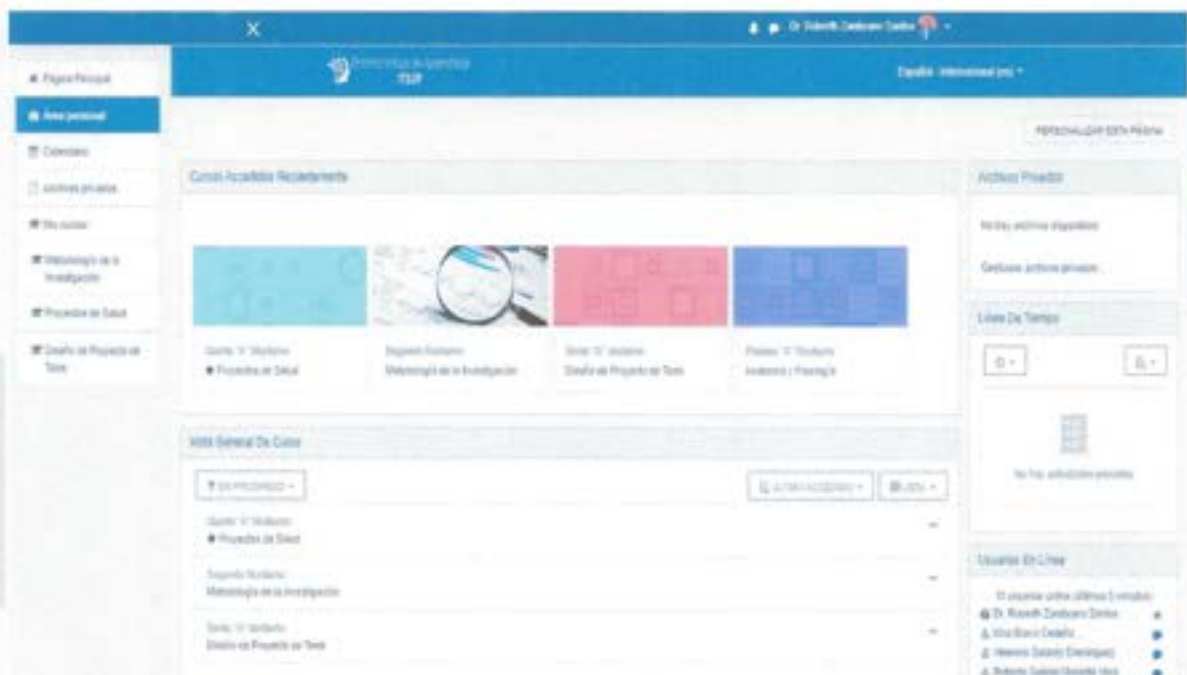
X

Dr. Rubenth Zambrano Santos

Entorno Virtual de Aprendizaje ITSUP

Español - Internacional (es)

Página Principal
Área personal
Calendario
Archivos privados
Mis cursos
Metodología de la Investigación
Proyectos de Salud
Diseño de Proyecto de Tesis

PERSONALIZAR ESTA PÁGINA

Cursos Accedidos Recientemente

Quinto "A" Nocturno
Proyectos de Salud

Segundo Nocturno
Metodología de la Investigación

Sexto "A" vesperino
Diseño de Proyecto de Tesis

Primero "A" Nocturno
Anatomía y Fisiología

Vista General De Curso

EN PROGRESO

ÚLTIMO ACCEDIDO
LISTA

Quinto "A" Nocturno
Proyectos de Salud

Segundo Nocturno
Metodología de la Investigación

Sexto "A" vesperino
Diseño de Proyecto de Tesis

Archivos Privados

No hay archivos disponibles

Gestionar archivos privados...

Línea De Tiempo

No hay actividades pendientes

Usuarios En Línea

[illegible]
Dr. Rubenth Zambrano Santos
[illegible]
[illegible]
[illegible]